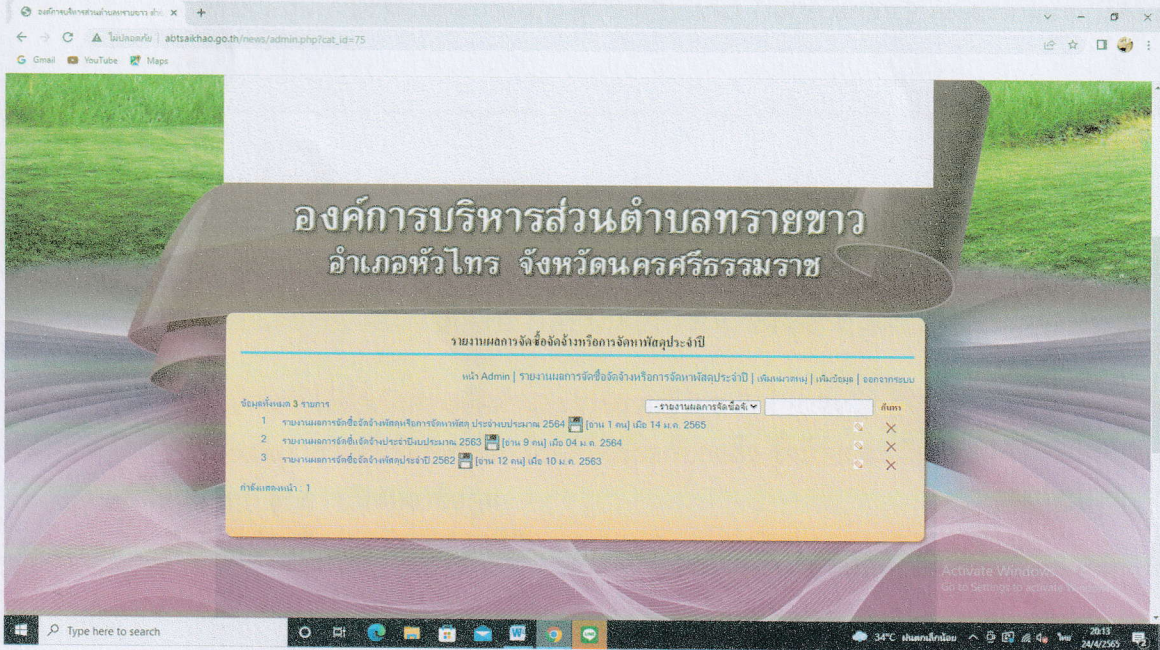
องค์การบริหารส่วนตำบลทรายขาว อำเ ×

ไม่ปลอดภัย | abtsaikhao.go.th/news/admin.php?cat_id=75

Gmail YouTube Maps

องค์การบริหารส่วนตำบลทรายขาว
อำเภอหัวไทร จังหวัดนครศรีธรรมราช

รายงานผลการจัดซื้อจัดจ้างหรือการจัดหาพัสดุประจำปี

หน้า Admin | รายงานผลการจัดซื้อจัดจ้างหรือการจัดหาพัสดุประจำปี | เพิ่มหมวดหมู่ | เพิ่มข้อมูล | ออกจากระบบ

ข้อมูลทั้งหมด 3 รายการ

- รายงานผลการจัดซื้อจั ค้นหา

1 รายงานผลการจัดซื้อจัดจ้างหรือการจัดหาพัสดุ ประจำงบประมาณ 2564 [อ่าน 1 คน] เมื่อ 14 ม.ค. 2565

2 รายงานผลการจัดซื้อจัดจ้างประจำปีงบประมาณ 2563 [อ่าน 9 คน] เมื่อ 04 ม.ค. 2564

3 รายงานผลการจัดซื้อจัดจ้างพัสดุประจำปี 2562 [อ่าน 12 คน] เมื่อ 10 ม.ค. 2563

คำสั่งแสดงหน้า : 1

Activate Windows
Go to Settings to activate Windows.

Type here to search

34°C ฝนตกเล็กน้อย ไทย 20:13 24/4/2565